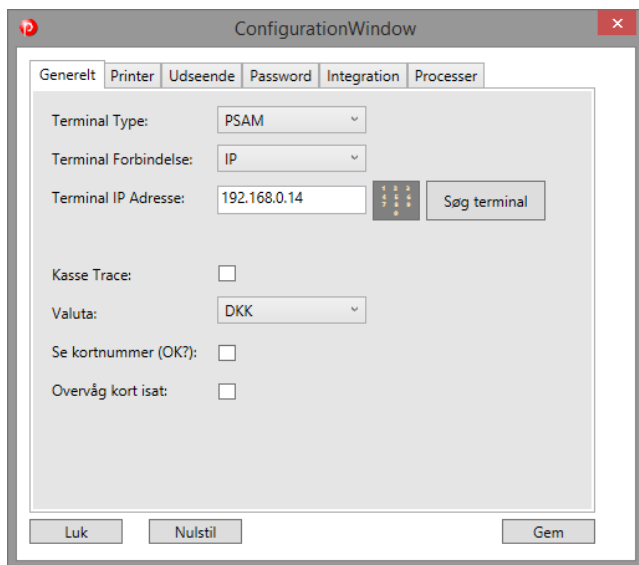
ConfigurationWindow

Generelt | Printer | Udseende | Password | Integration | Processer

Terminal Type: PSAM

Terminal Forbindelse: IP

Terminal IP Adresse: 192.168.0.14 Søg terminal

Kasse Trace:

Valuta: DKK

Se kortnummer (OK?):

Overvåg kort isat:

Luk Nulstil Gem